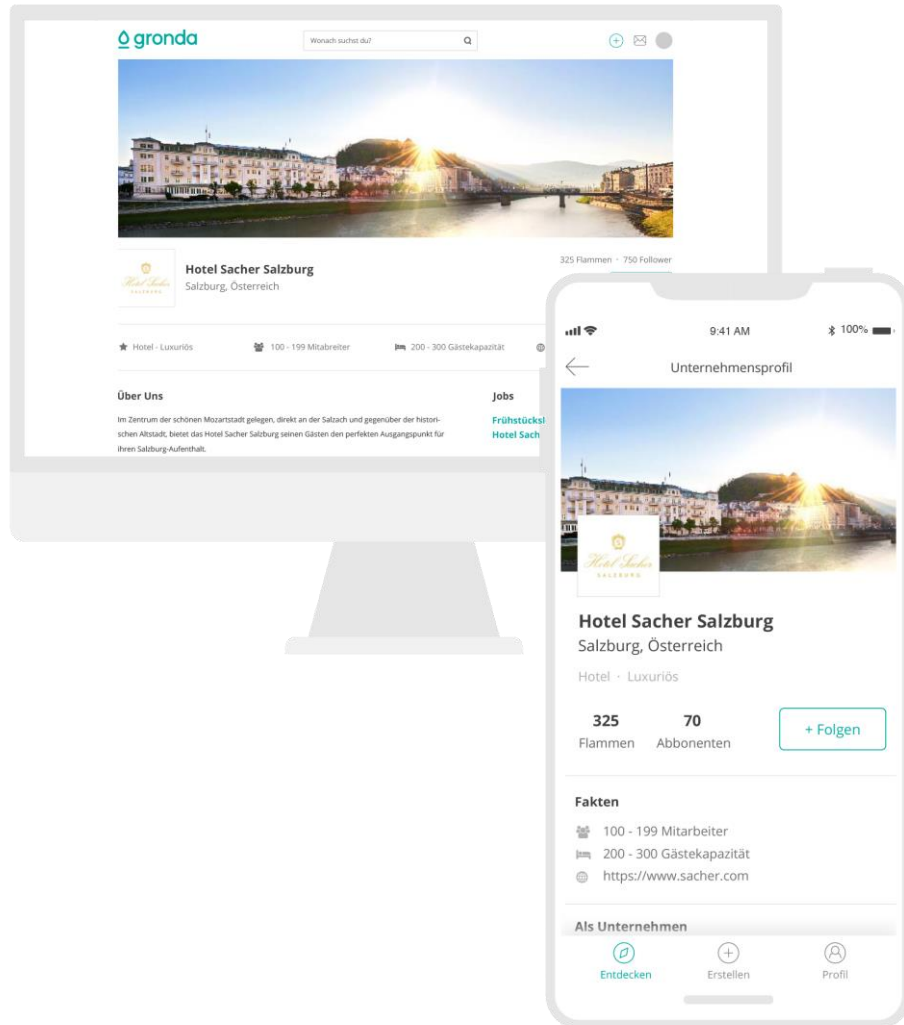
gronda

Wonach suchst du?

Hotel Sacher
SALZBURG

Hotel Sacher Salzburg
Salzburg, Österreich

325 Flammen · 750 Follower

Hotel - Luxuriös

100 - 199 Mitarbeiter

200 - 300 Gästekapazität

Über Uns

Im Zentrum der schönen Mozartstadt gelegen, direkt an der Salzach und gegenüber der historischen Altstadt, bietet das Hotel Sacher Salzburg seinen Gästen den perfekten Ausgangspunkt für ihren Salzburg-Aufenthalt.

Jobs

Frühstücks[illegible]

Hotel Sach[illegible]

9:41 AM

100%

Unternehmensprofil

Hotel Sacher
SALZBURG

Hotel Sacher Salzburg
Salzburg, Österreich

Hotel · Luxuriös

325
Flammen

70
Abbonenten

+ Folgen

Fakten

100 - 199 Mitarbeiter

200 - 300 Gästekapazität

https://www.sacher.com

Als Unternehmen

Entdecken

Erstellen

Profil